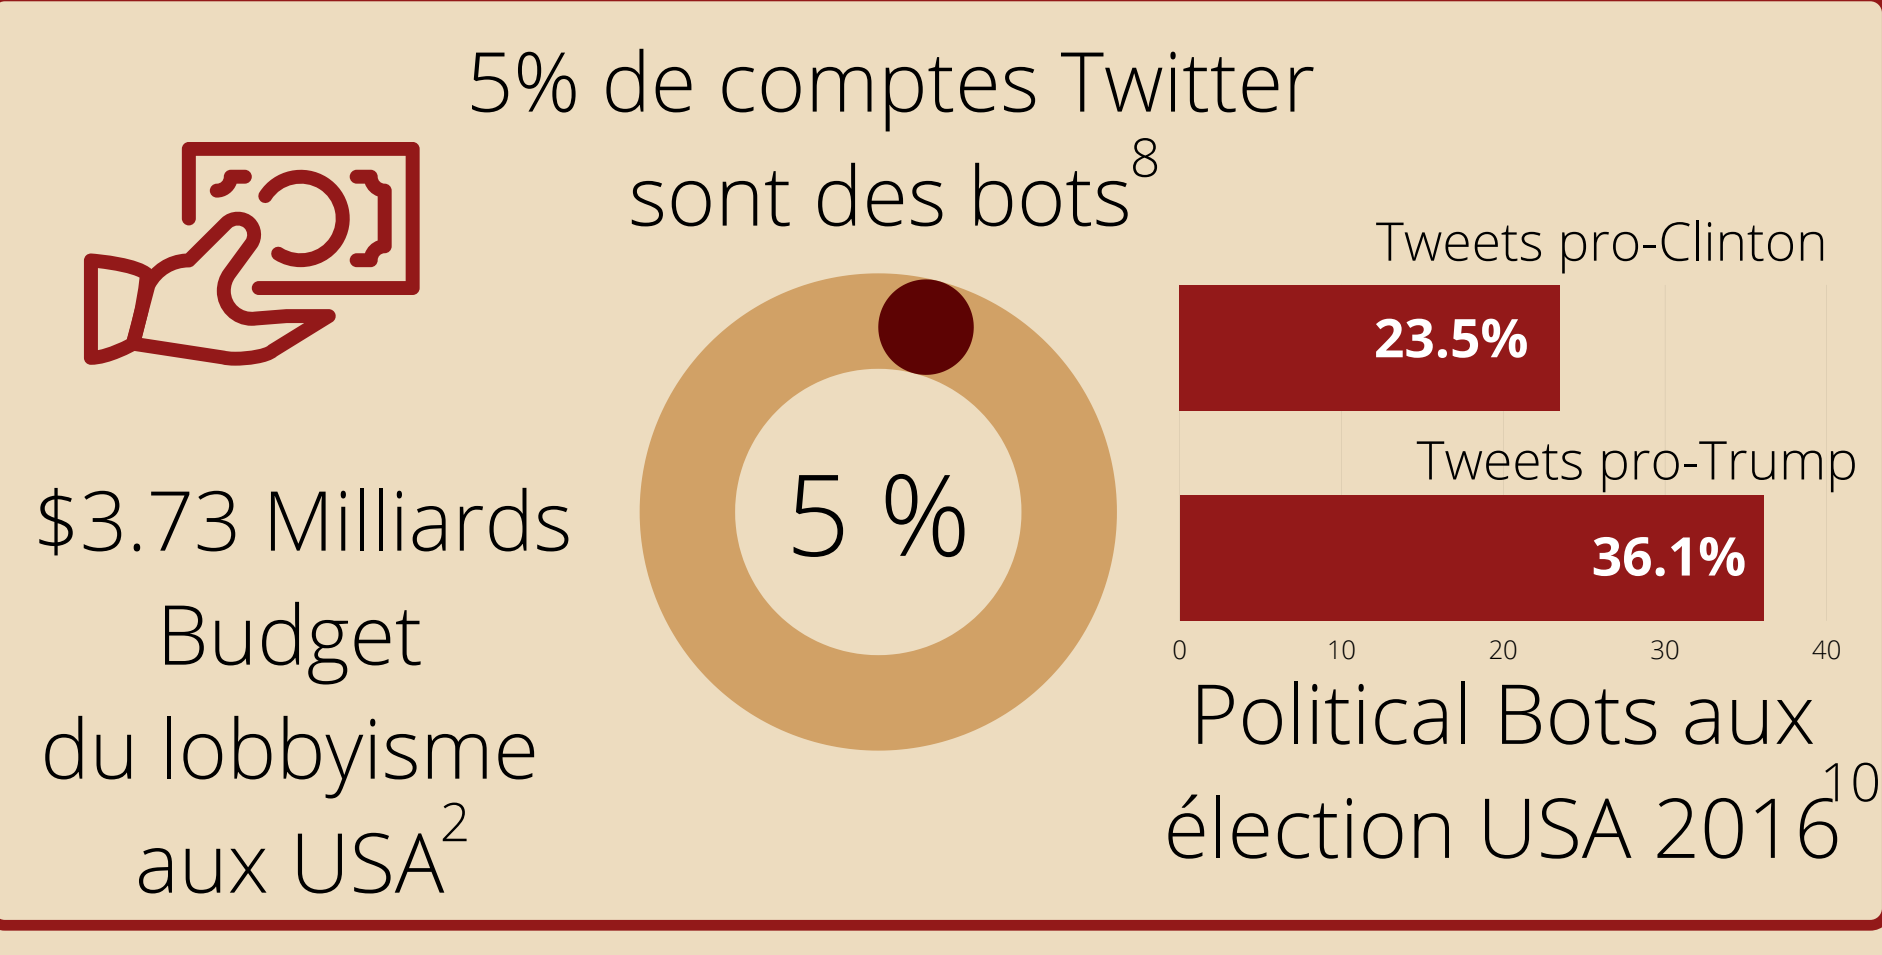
5% de comptes Twitter sont des bots$^{8}$

5 %

$3.73 Milliards Budget du lobbyisme aux USA$^{2}$

Tweets pro-Clinton

23.5%

Tweets pro-Trump

36.1%

0 10 20 30 40

Political Bots aux élection USA 2016$^{10}$